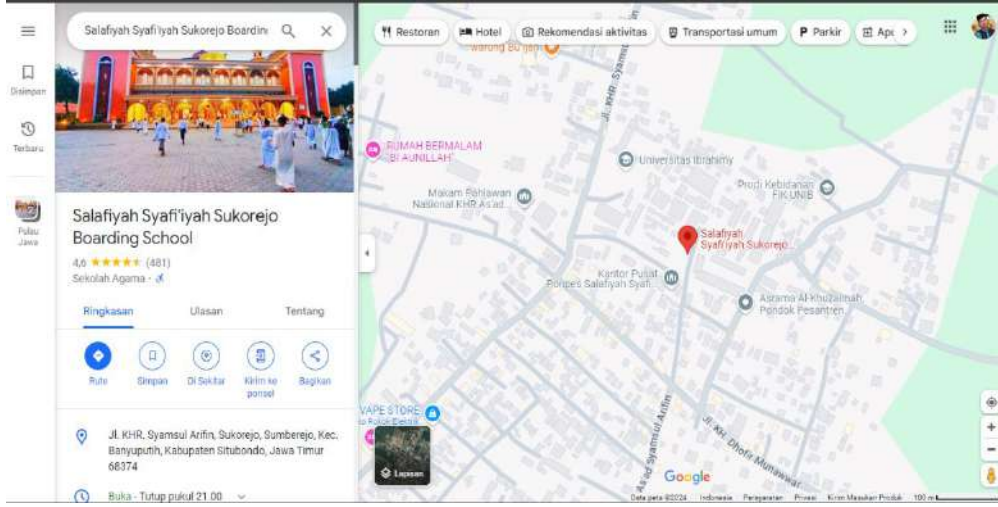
Salafiyah Syafi'iyah Sukorejo Boardin

Disimpan

Terbaru

Pulau Jawa

Salafiyah Syafi'iyah Sukorejo Boarding School

4,6 ★★★★★ (481)

Sekolah Agama ·

Ringkasan

Ulasan

Tentang

Rute

Simpan

Di Sekitar

Kirim ke ponsel

Bagikan

Jl. KHR. Syamsul Arifin, Sukorejo, Sumberejo, Kec. Banyuputih, Kabupaten Situbondo, Jawa Timur 68374

Buka · Tutup pukul 21.00

Restoran

Hotel

Rekomendasi aktivitas

Transportasi umum

Parkir

Apo

Warung BU Ijah

RUMAH BERMALAM "BI AUNILLAH"

Universitas Ibrahimy

Makam Pahlawan Nasional KHR As'ad

Prodi Kebidanan FIK UNIB

Salafiyah Syafi'iyah Sukorejo

Kantor Pusat Ponpes Salafiyah Syafi...

Asrama Al-Khozainah Pondok Pesantren

Jl. KHR. Syamsul

VAPE STORE

Lapisan

Jl. Asad Syamsul Arifin

Jl. KH. Dhofir Munawwar

Google

Data peta ©2024 Indonesia Persyaratan Privasi Kirim Masukan Produk 100 m